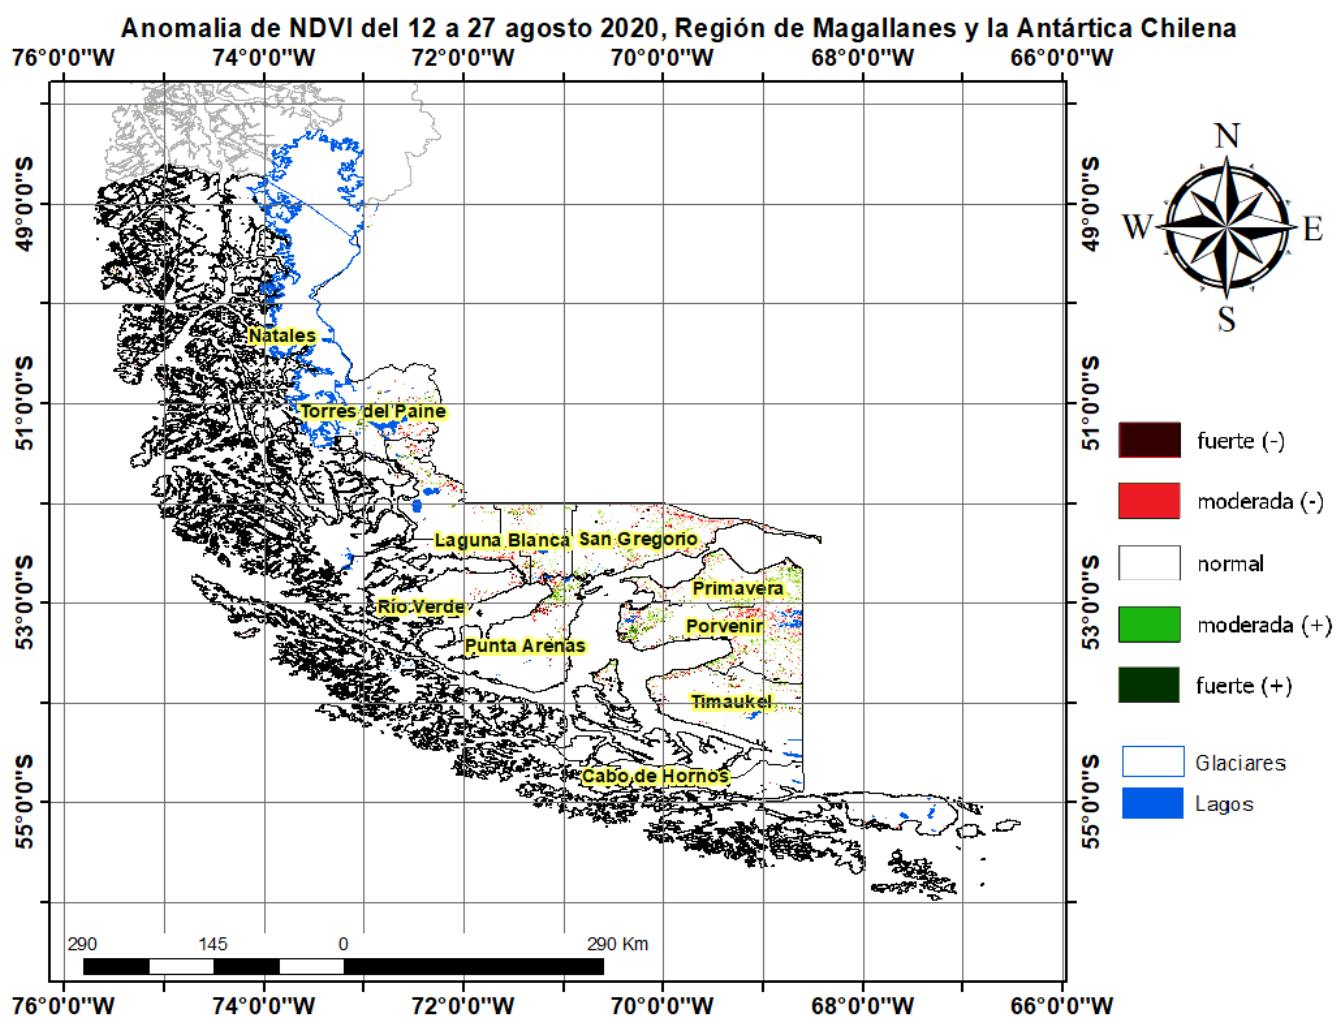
Anomalia de NDVI del 12 a 27 agosto 2020, Región de Magallanes y la Antártica Chilena

76°0'0"W 74°0'0"W 72°0'0"W 70°0'0"W 68°0'0"W 66°0'0"W

49°0'0"S
51°0'0"S
53°0'0"S
55°0'0"S

Natales
Torres del Paine
Laguna Blanca
San Gregorio
Primavera
Río Verde
Porvenir
Punta Arenas
Timaukel
Cabo de Hornos

N
W E
S

fuerte (-)
moderada (-)
normal
moderada (+)
fuerte (+)

Glaciares
Lagos

290 145 0 290 Km

49°0'0"S
51°0'0"S
53°0'0"S
55°0'0"S

76°0'0"W 74°0'0"W 72°0'0"W 70°0'0"W 68°0'0"W 66°0'0"W